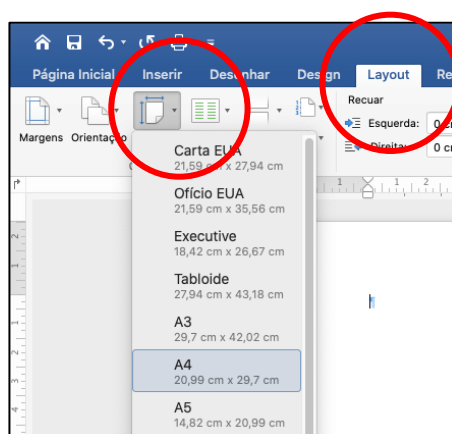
Página Inicial Inserir Desenhar Design Layout Re

Margens Orientação

Recuar
Esquerda: 0 c
Direita: 0 cr

Carta EUA
21,59 cm x 27,94 cm
Ofício EUA
21,59 cm x 35,56 cm
Executive
18,42 cm x 26,67 cm
Tabloide
27,94 cm x 43,18 cm
A3
29,7 cm x 42,02 cm
A4
20,99 cm x 29,7 cm
A5
14,82 cm x 20,99 cm